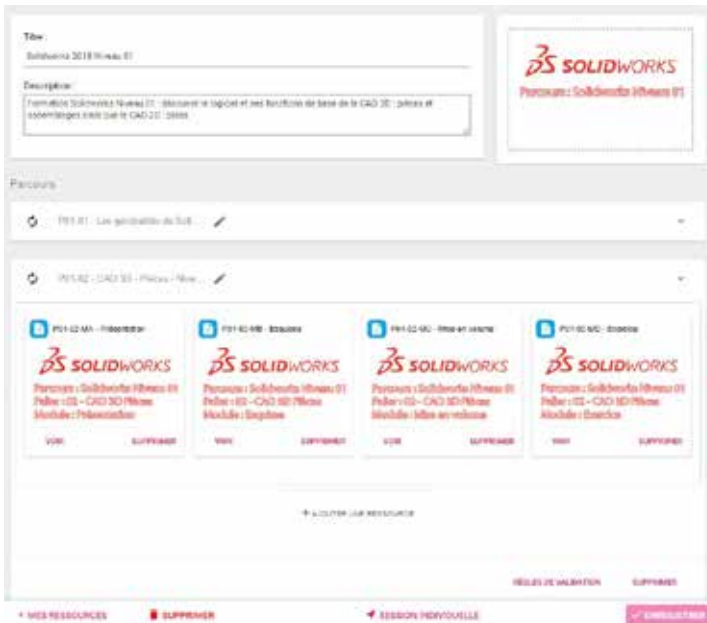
Titre
Solidworks 2018 Niveau 01

Description
Formation Solidworks Niveau 01 : découvrir le logiciel et ses fonctions de base de la CAO 3D : pièces et assemblages créés par la CAO 3D : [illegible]

SOLIDWORKS
Parcours : Solidworks Niveau 01

Parcours

P01-01 - Les généralités de Soli...

P01-02 - CAO 3D - Pièces - Nive...

P01-02-MA - Présentation
SOLIDWORKS
Parcours : Solidworks Niveau 01
Palier : 02 - CAO 3D Pièces
Module : Présentation
VOIR SUPPRIMER

P01-02-MB - Esquisse
SOLIDWORKS
Parcours : Solidworks Niveau 01
Palier : 02 - CAO 3D Pièces
Module : Esquisse
VOIR SUPPRIMER

P01-02-MC - Mise en volume
SOLIDWORKS
Parcours : Solidworks Niveau 01
Palier : 02 - CAO 3D Pièces
Module : Mise en volume
VOIR SUPPRIMER

P01-02-MD - Exercice
SOLIDWORKS
Parcours : Solidworks Niveau 01
Palier : 02 - CAO 3D Pièces
Module : Exercice
VOIR SUPPRIMER

+ AJOUTER UNE RESSOURCE

RÈGLES DE VALIDATION SUPPRIMER

< MES RESSOURCES SUPPRIMER SESSION INDIVIDUELLE ENREGISTRER